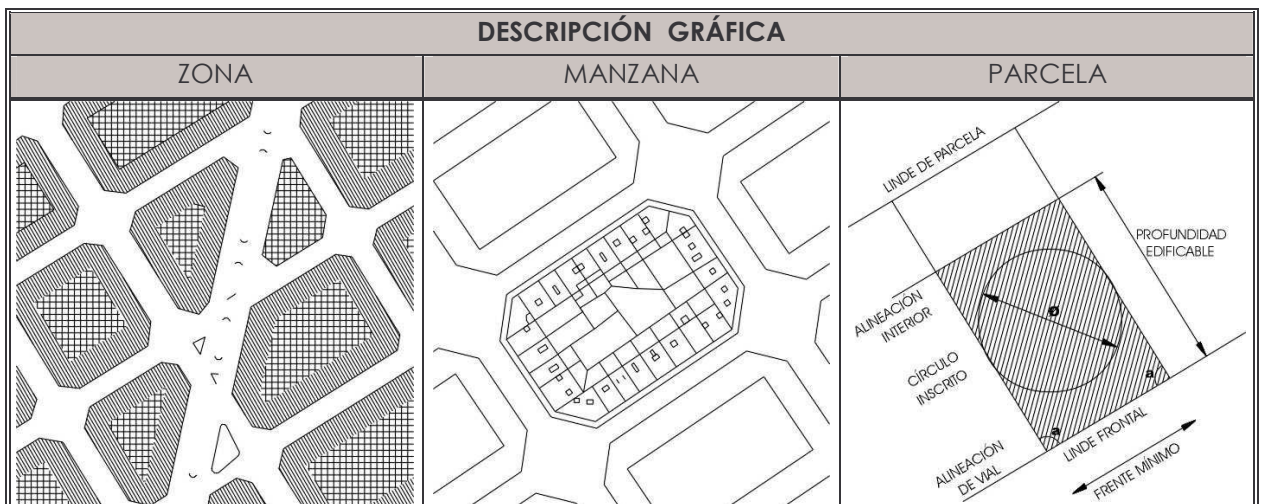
| DESCRIPCIÓN GRÁFICA | | |
|---|---|---|
| ZONA | MANZANA | PARCELA |

LINDE DE PARCELA

PROFUNDIDAD EDIFICABLE

ALINEACIÓN INTERIOR

CÍRCULO INSCRITO

a

a

ALINEACIÓN DE VIAL

LINDE FRONTAL

FRENTE MÍNIMO